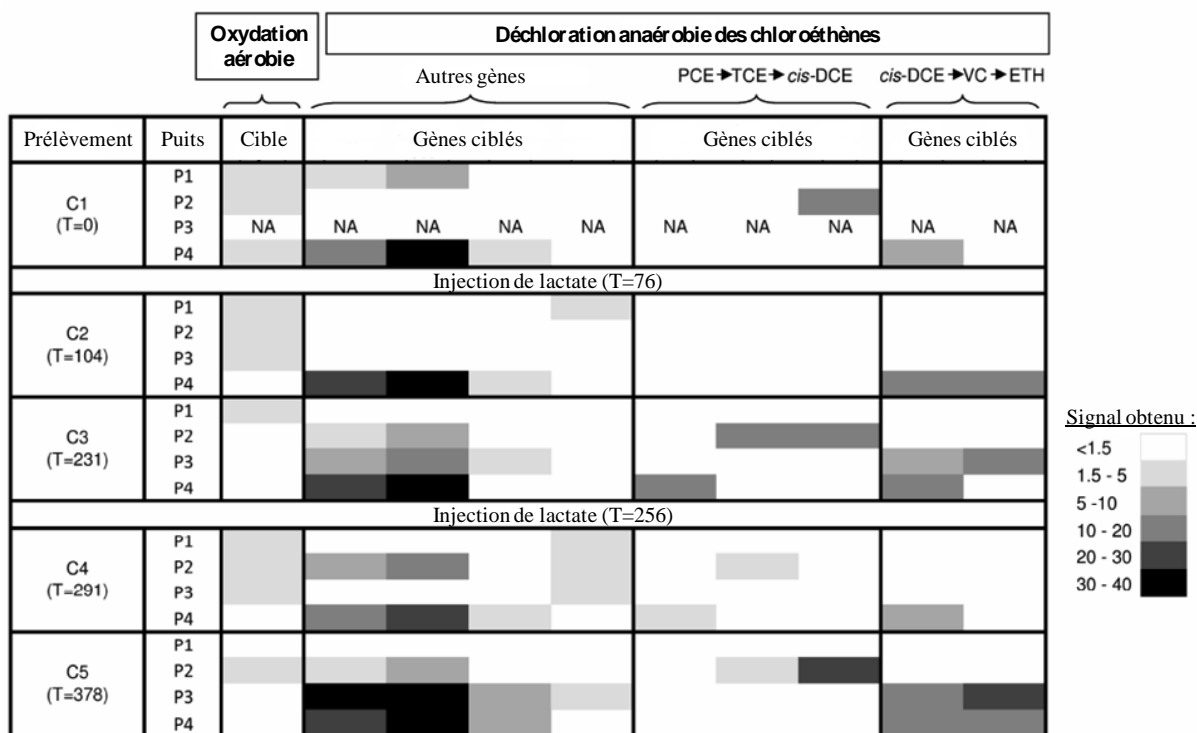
Oxydation aérobie

Déchloration anaérobie des chloroéthènes

Autres gènes

PCE → TCE → *cis*-DCE

*cis*-DCE → VC → ETH

| Prélèvement | Puits | Cible | Gènes ciblés | | | | Gènes ciblés | | | Gènes ciblés | |
|---|---|---|---|---|---|---|---|---|---|---|---|
| C1 (T=0) | P1 | | | | | | | | | | |
| | P2 | | | | | | | | | | |
| | P3 | NA | NA | NA | NA | NA | NA | NA | NA | NA | NA |
| | P4 | | | | | | | | | | |
| Injection de lactate (T=76) | | | | | | | | | | | |
| C2 (T=104) | P1 | | | | | | | | | | |
| | P2 | | | | | | | | | | |
| | P3 | | | | | | | | | | |
| | P4 | | | | | | | | | | |
| C3 (T=231) | P1 | | | | | | | | | | |
| | P2 | | | | | | | | | | |
| | P3 | | | | | | | | | | |
| | P4 | | | | | | | | | | |
| Injection de lactate (T=256) | | | | | | | | | | | |
| C4 (T=291) | P1 | | | | | | | | | | |
| | P2 | | | | | | | | | | |
| | P3 | | | | | | | | | | |
| | P4 | | | | | | | | | | |
| C5 (T=378) | P1 | | | | | | | | | | |
| | P2 | | | | | | | | | | |
| | P3 | | | | | | | | | | |
| | P4 | | | | | | | | | | |

Signal obtenu :
<1.5
1.5 - 5
5 -10
10 - 20
20 - 30
30 - 40